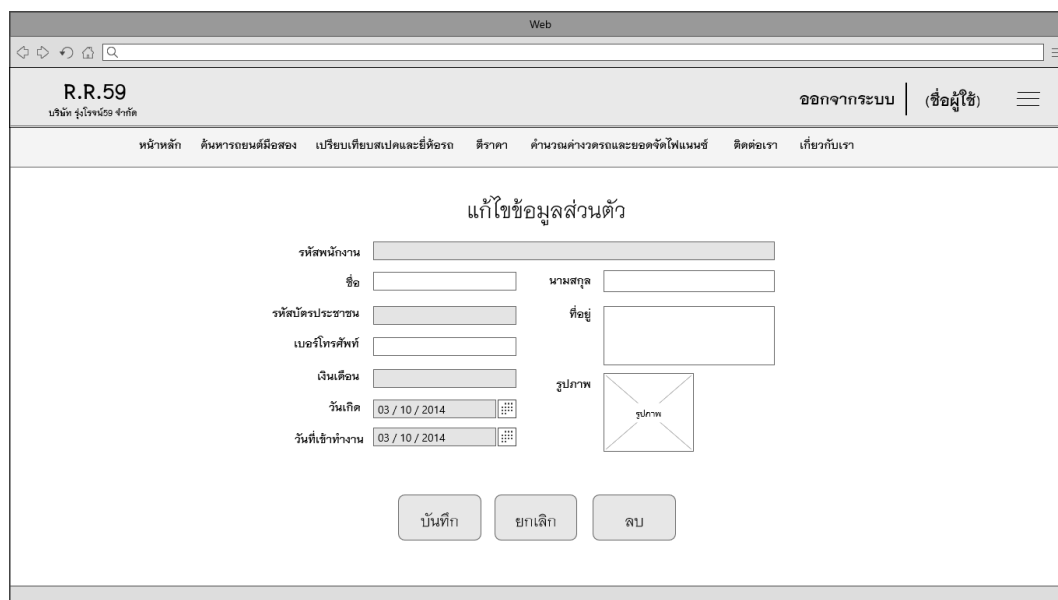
Web

R.R.59
บริษัท รุ่งโรจน์59 จำกัด

ออกจากระบบ (ชื่อผู้ใช้)

หน้าหลัก ค้นหารถยนต์มือสอง เปรียบเทียบสเปคและยี่ห้อรถ ตีราคา คำนวณค่างวดรถและยอดจัดไฟแนนซ์ ติดต่อเรา เกี่ยวกับเรา

แก้ไขข้อมูลส่วนตัว

รหัสพนักงาน

ชื่อ

นามสกุล

รหัสบัตรประชาชน

ที่อยู่

เบอร์โทรศัพท์

เงินเดือน

รูปภาพ

รูปภาพ

วันเกิด 03 / 10 / 2014

วันที่เข้าทำงาน 03 / 10 / 2014

บันทึก ยกเลิก ลบ